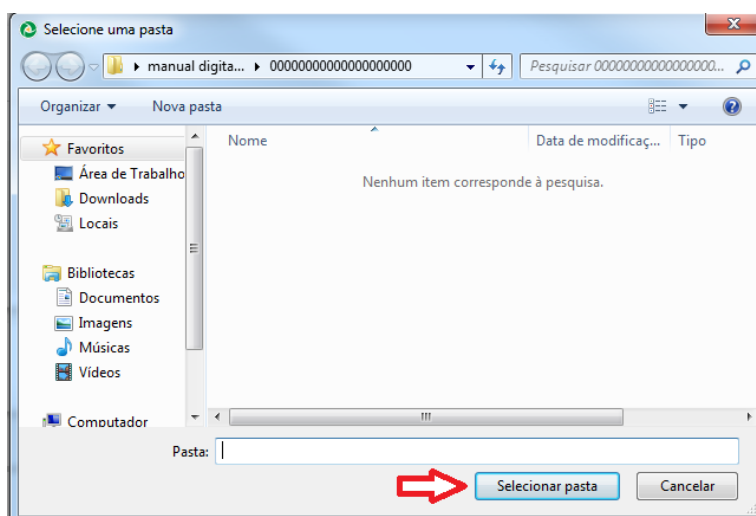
Selecione uma pasta

manual digita... ▸ 00000000000000000000

Pesquisar 0000000000000000...

Organizar ▾ Nova pasta

Favoritos
Área de Trabalho
Downloads
Locais

Bibliotecas
Documentos
Imagens
Músicas
Vídeos

Computador

| Nome | Data de modificaç... | Tipo |
|---|---|---|

Nenhum item corresponde à pesquisa.

Pasta:

Selecionar pasta Cancelar